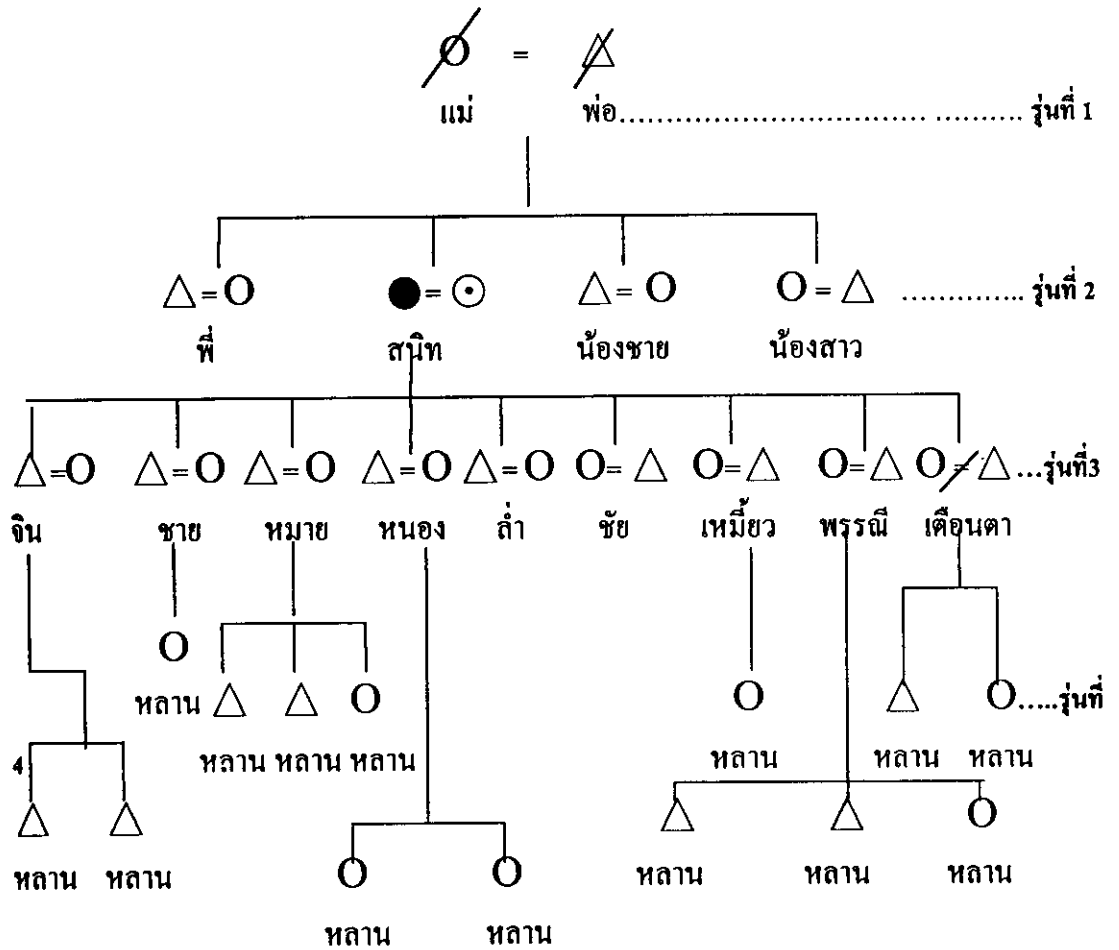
แม่ พ่อ.............................. .......... รุ่นที่ 1

พี่ สนิท น้องชาย น้องสาว ............. รุ่นที่ 2

จิน ชาย หมาย หนอง ล้ำ ชัย เหมี้ยว พรรณี เดือนตา ...รุ่นที่3

หลาน หลาน หลาน หลาน

.....รุ่นที่ 4

หลาน หลาน หลาน

หลาน หลาน

หลาน หลาน หลาน

หลาน หลาน